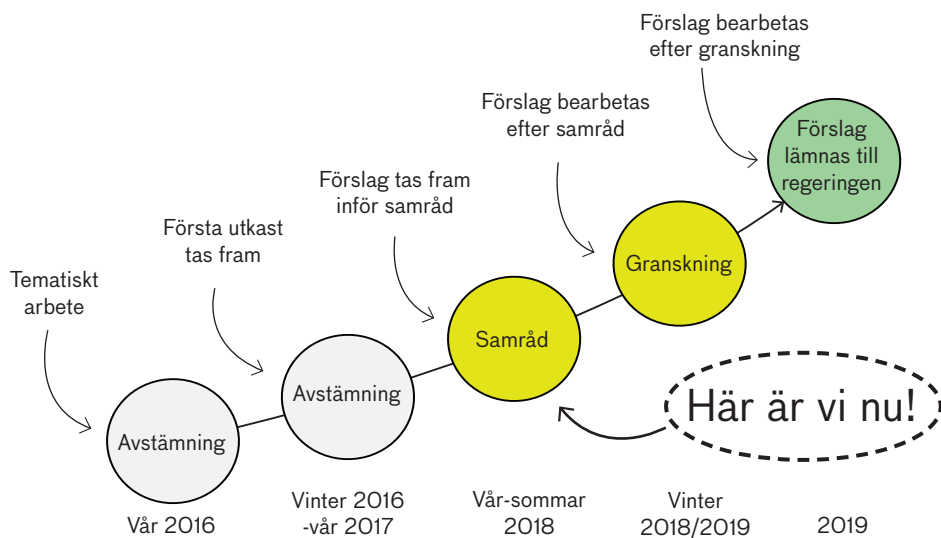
Förslag bearbetas efter granskning

Förslag bearbetas efter samråd

Förslag tas fram inför samråd

Första utkast tas fram

Tematiskt arbete

Förslag lämnas till regeringen

Granskning

Samråd

Avstämning

Avstämning

Här är vi nu!

Vår 2016

Vinter 2016 -vår 2017

Vår-sommar 2018

Vinter 2018/2019

2019